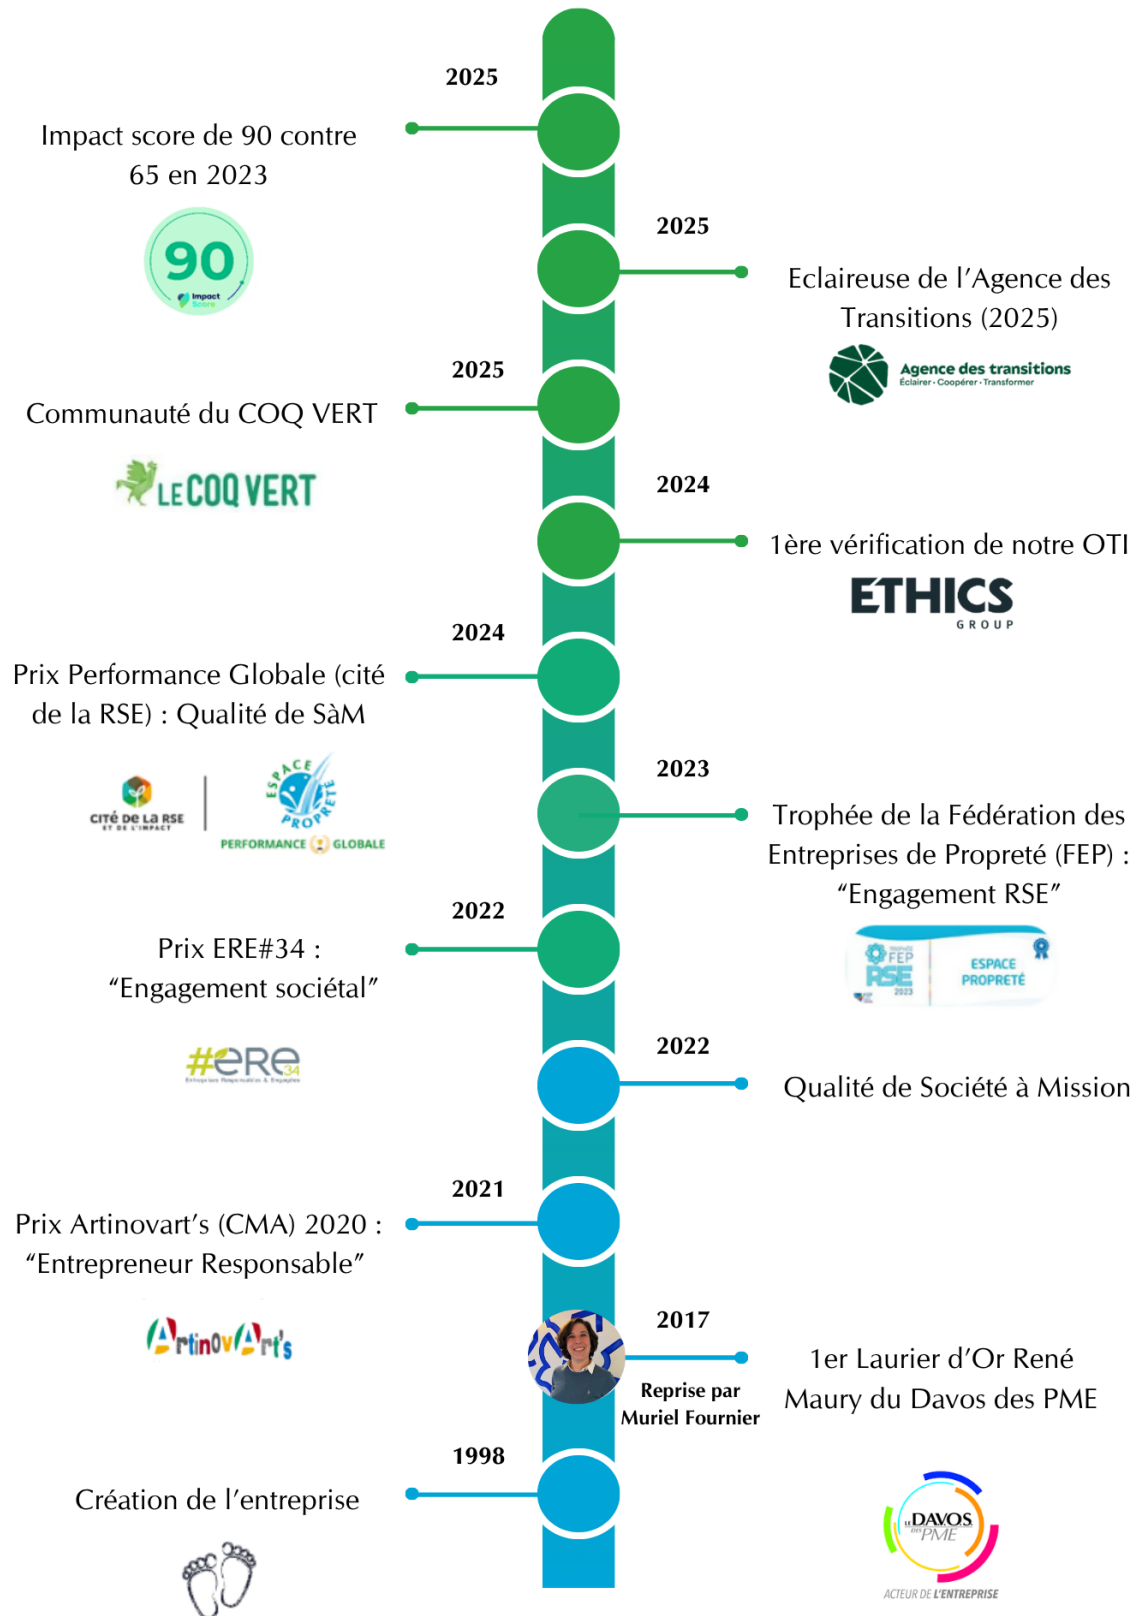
2025

Impact score de 90 contre 65 en 2023

90
Impact Score

2025

Eclaireuse de l'Agence des Transitions (2025)

Agence des transitions
Éclairer · Coopérer · Transformer

2025

Communauté du COQ VERT

LE COQ VERT

2024

1ère vérification de notre OTI

ETHICS
GROUP

2024

Prix Performance Globale (cité de la RSE) : Qualité de SàM

CITÉ DE LA RSE ET DE L'IMPACT

ESPACE PROPRETÉ
PERFORMANCE GLOBALE

2023

Trophée de la Fédération des Entreprises de Propreté (FEP) : "Engagement RSE"

TROPHÉE FEP RSE 2023
ESPACE PROPRETÉ

2022

Prix ERE#34 : "Engagement sociétal"

#eRe 34
Entreprises Responsables & Engagées

2022

Qualité de Société à Mission

2021

Prix Artinovart's (CMA) 2020 : "Entrepreneur Responsable"

ArtinovArt's

2017

Reprise par Muriel Fournier

1er Laurier d'Or René Maury du Davos des PME

1998

Création de l'entreprise

LE DAVOS DES PME
ACTEUR DE L'ENTREPRISE